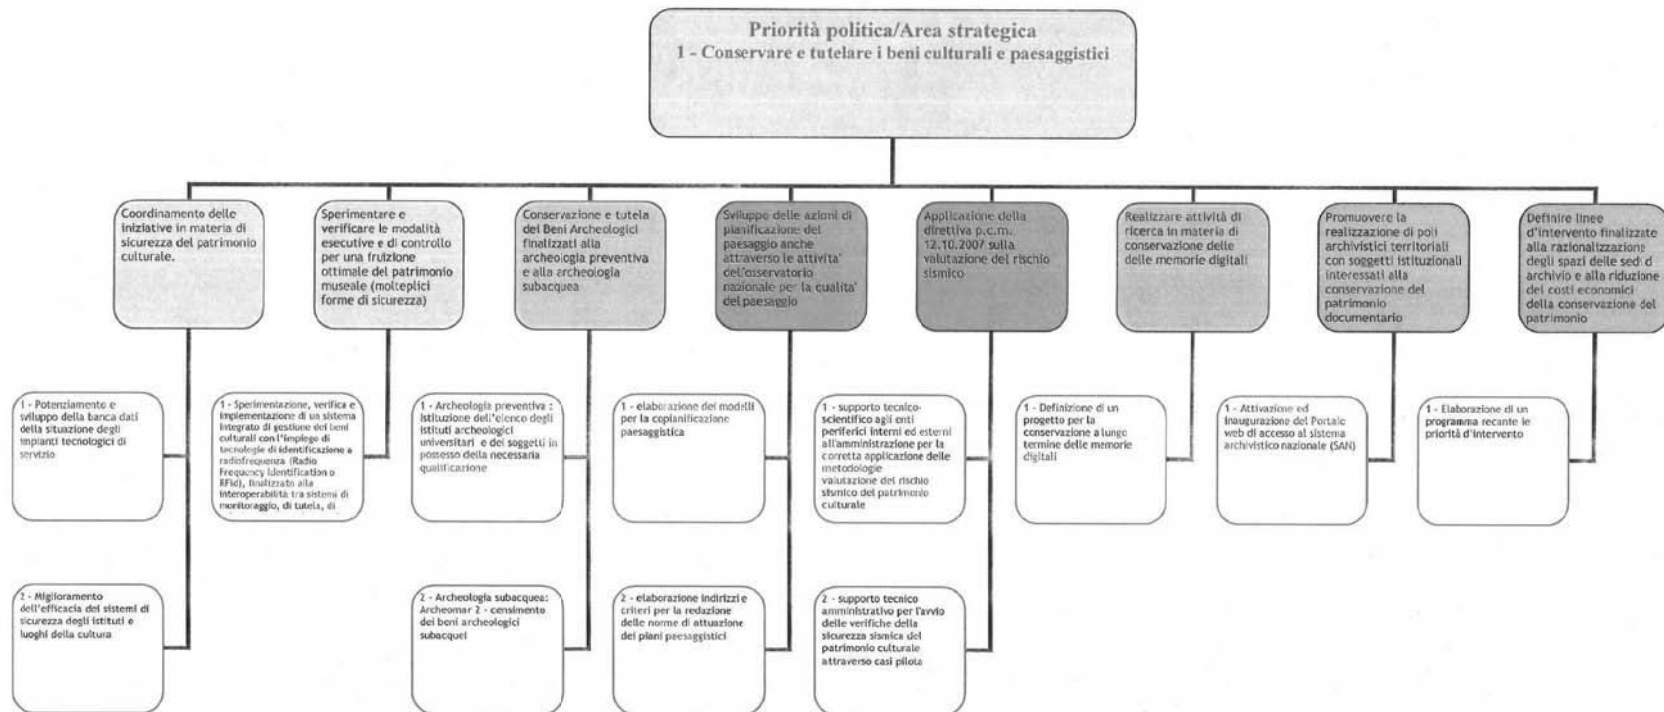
Priorità politica/Area strategica
1 - Conservare e tutelare i beni culturali e paesaggistici

Coordinamento delle iniziative in materia di sicurezza del patrimonio culturale.

1 - Potenziamento e sviluppo della banca dati della situazione degli impianti tecnologici di servizio

2 - Miglioramento dell'efficacia dei sistemi di sicurezza degli istituti e luoghi della cultura

Sperimentare e verificare le modalità esecutive e di controllo per una fruizione ottimale del patrimonio museale (molteplici forme di sicurezza)

1 - Sperimentazione, verifica e implementazione di un sistema integrato di gestione dei beni culturali con l'impiego di tecnologie di identificazione a radiofrequenza (Radio Frequency Identification o RFid), finalizzato alla interoperabilità tra sistema di monitoraggio, di tutela, di

Conservazione e tutela dei Beni Archeologici finalizzati alla archeologia preventiva e alla archeologia subacquea

1 - Archeologia preventiva : istituzione dell'elenco degli istituti archeologici universitari e dei soggetti in possesso della necessaria qualificazione

2 - Archeologia subacquea: Archeomar 2 - censimento dei beni archeologici subacquei

Sviluppo delle azioni di pianificazione del paesaggio anche attraverso le attivita' dell'osservatorio nazionale per la qualita' del paesaggio

1 - elaborazione dei modelli per la copianificazione paesaggistica

2 - elaborazione indirizzi e criteri per la redazione delle norme di attuazione dei piani paesaggistici

Applicazione della direttiva p.c.m. 12.10.2007 sulla valutazione del rischio sismico

1 - supporto tecnico-scientifico agli enti periferici interni ed esterni all'amministrazione per la corretta applicazione delle metodologie valutazione del rischio sismico del patrimonio culturale

2 - supporto tecnico amministrativo per l'avvio delle verifiche della sicurezza sismica del patrimonio culturale attraverso casi pilota

Realizzare attività di ricerca in materia di conservazione delle delle memorie digitali

1 - Definizione di un progetto per la conservazione a lungo termine delle memorie digitali

Promuovere la realizzazione di poli archivistici territoriali con soggetti istituzionali interessati alla conservazione del patrimonio documentario

1 - Attivazione ed inaugurazione del Portale web di accesso al sistema archivistico nazionale (SAN)

Definire linee d'intervento finalizzate alla razionalizzazione degli spazi delle sedi d archivio e alla riduzione dei costi economici della conservazione del patrimonio

1 - Elaborazione di un programma recante le priorità d'intervento